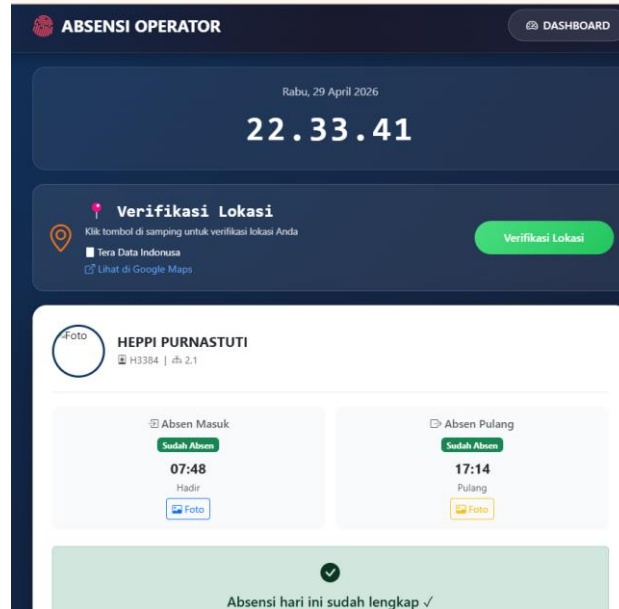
ABSENSI OPERATOR

DASHBOARD

Rabu, 29 April 2026

22.33.41

Verifikasi Lokasi

Klik tombol di samping untuk verifikasi lokasi Anda

Tera Data Indonusa

Lihat di Google Maps

Verifikasi Lokasi

Foto

HEPPI PURNASTUTI

H3384 | 2.1

Absen Masuk

Sudah Absen

07:48

Hadir

Foto

Absen Pulang

Sudah Absen

17:14

Pulang

Foto

Absensi hari ini sudah lengkap ✓